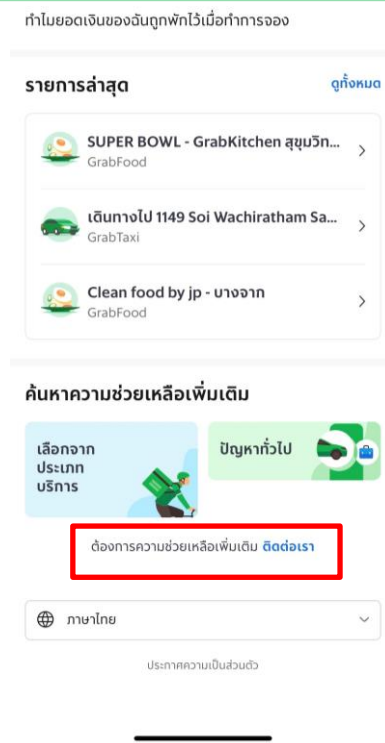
ทำไมยอดเงินของฉันถูกพักไว้เมื่อทำการจอง

รายการล่าสุด

ดูทั้งหมด

SUPER BOWL - GrabKitchen สุขุมวิท...
GrabFood

เดินทางไป 1149 Soi Wachiratham Sa...
GrabTaxi

Clean food by jp - บางจาก
GrabFood

ค้นหาความช่วยเหลือเพิ่มเติม

เลือกจากประเภทบริการ

ปัญหาทั่วไป

ต้องการความช่วยเหลือเพิ่มเติม ติดต่อเรา

ภาษาไทย

ประกาศความเป็นส่วนตัว